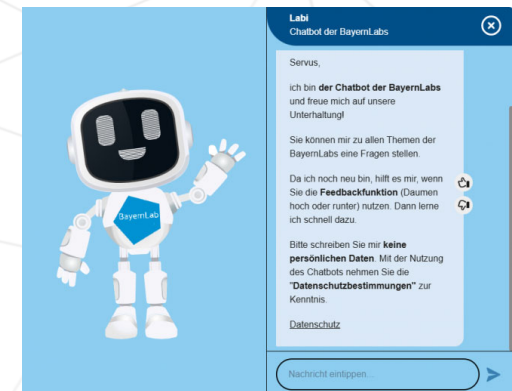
BayernLab

Labi
Chatbot der BayernLabs

Servus,

ich bin der Chatbot der BayernLabs und freue mich auf unsere Unterhaltung!

Sie können mir zu allen Themen der BayernLabs eine Fragen stellen.

Da ich noch neu bin, hilft es mir, wenn Sie die Feedbackfunktion (Daumen hoch oder runter) nutzen. Dann lerne ich schnell dazu.

Bitte schreiben Sie mir keine persönlichen Daten. Mit der Nutzung des Chatbots nehmen Sie die "Datenschutzbestimmungen" zur Kenntnis.

Datenschutz

Nachricht eintippen...